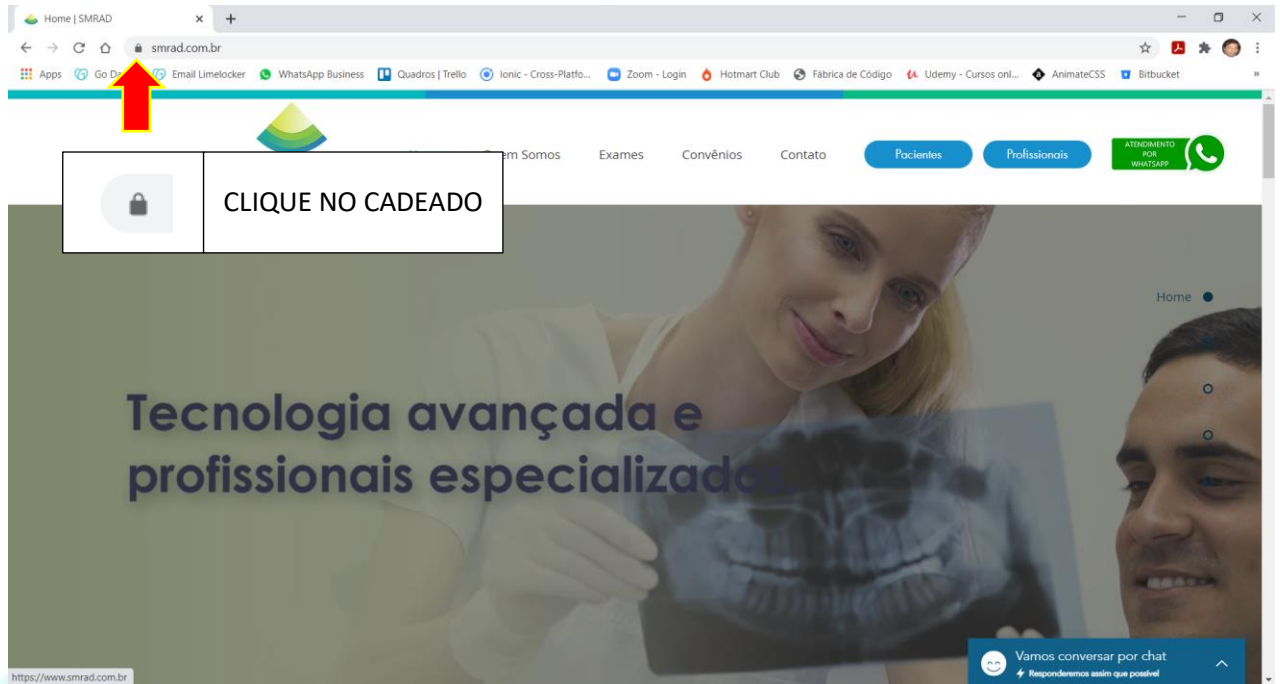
Home | SMRAD

smrad.com.br

Apps Go Da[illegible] Email Limelocker WhatsApp Business Quadros | Trello Ionic - Cross-Platfo... Zoom - Login Hotmart Club Fábrica de Código Udemy - Cursos onl... AnimateCSS Bitbucket

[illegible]em Somos Exames Convênios Contato Pacientes Profissionais ATENDIMENTO POR WHATSAPP

CLIQUE NO CADEADO

Home

Tecnologia avançada e profissionais especializados.

Vamos conversar por chat
Responderemos assim que possível

https://www.smrad.com.br